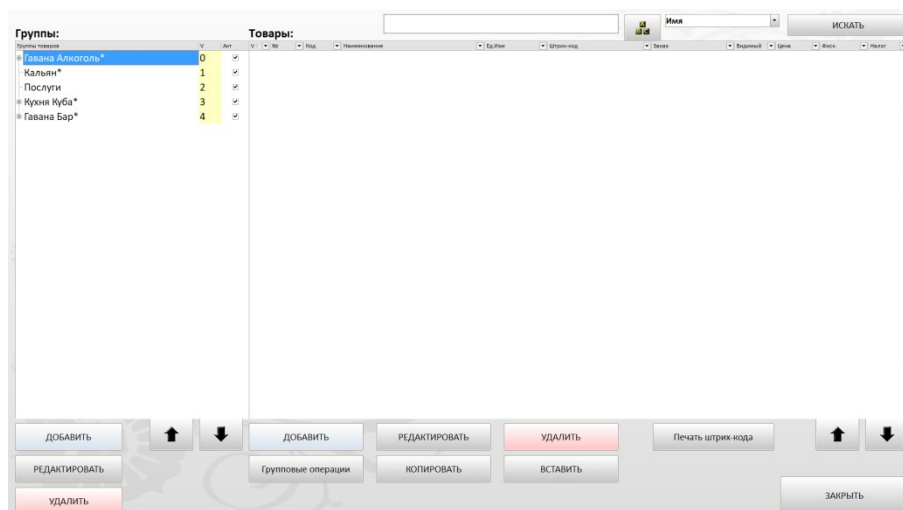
Группы:

| Группы товаров | V | Акт |
|---|---|---|
| Гавана Алкоголь* | 0 | ✓ |
| Кальян* | 1 | ✓ |
| Послуги | 2 | ✓ |
| Кухня Куба* | 3 | ✓ |
| Гавана Бар* | 4 | ✓ |

Товары:

Имя

ИСКАТЬ

| V | № | Код | Наименование | Ед.Изм | Штрих-код | Заказ | Видимый | Цена | Фиск. | Налог |
|---|---|---|---|---|---|---|---|---|---|---|

ДОБАВИТЬ

РЕДАКТИРОВАТЬ

УДАЛИТЬ

ДОБАВИТЬ

РЕДАКТИРОВАТЬ

УДАЛИТЬ

Печать штрих-кода

Групповые операции

КОПИРОВАТЬ

ВСТАВИТЬ

ЗАКРЫТЬ